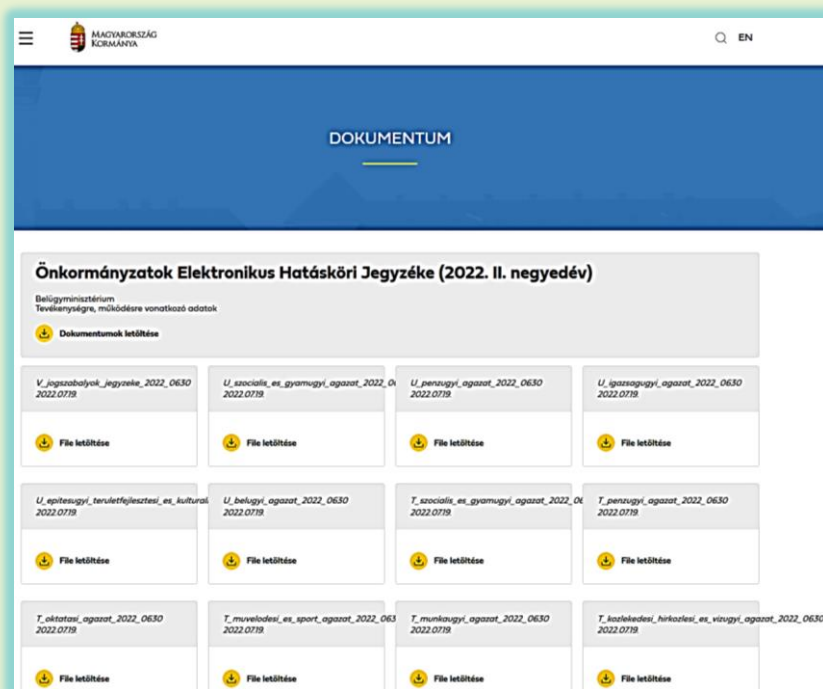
MAGYARORSZÁG KORMÁNYA

EN

DOKUMENTUM

Önkormányzatok Elektronikus Hatásköri Jegyzéke (2022. II. negyedév)

Belügyminisztérium
Tevékenységre, működésre vonatkozó adatok

Dokumentumok letöltése

V_jogszabalyok_jegyzeke_2022_0630
2022.07.19.

File letöltése

U_szocialis_es_gyamugyi_agazat_2022_0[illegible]
2022.07.19.

File letöltése

U_penzugyi_agazat_2022_0630
2022.07.19.

File letöltése

U_igazsagugyi_agazat_2022_0630
2022.07.19.

File letöltése

U_epitesugyi_teruletfejlesztesi_es_kultural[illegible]
2022.07.19.

File letöltése

U_belugyi_agazat_2022_0630
2022.07.19.

File letöltése

T_szocialis_es_gyamugyi_agazat_2022_0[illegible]
2022.07.19.

File letöltése

T_penzugyi_agazat_2022_0630
2022.07.19.

File letöltése

T_oktatasi_agazat_2022_0630
2022.07.19.

File letöltése

T_muvelodesi_es_sport_agazat_2022_063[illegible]
2022.07.19.

File letöltése

T_munkaugyi_agazat_2022_0630
2022.07.19.

File letöltése

T_kozlekedesi_hirkozlesi_es_vizugyi_agazat_2022_0630
2022.07.19.

File letöltése